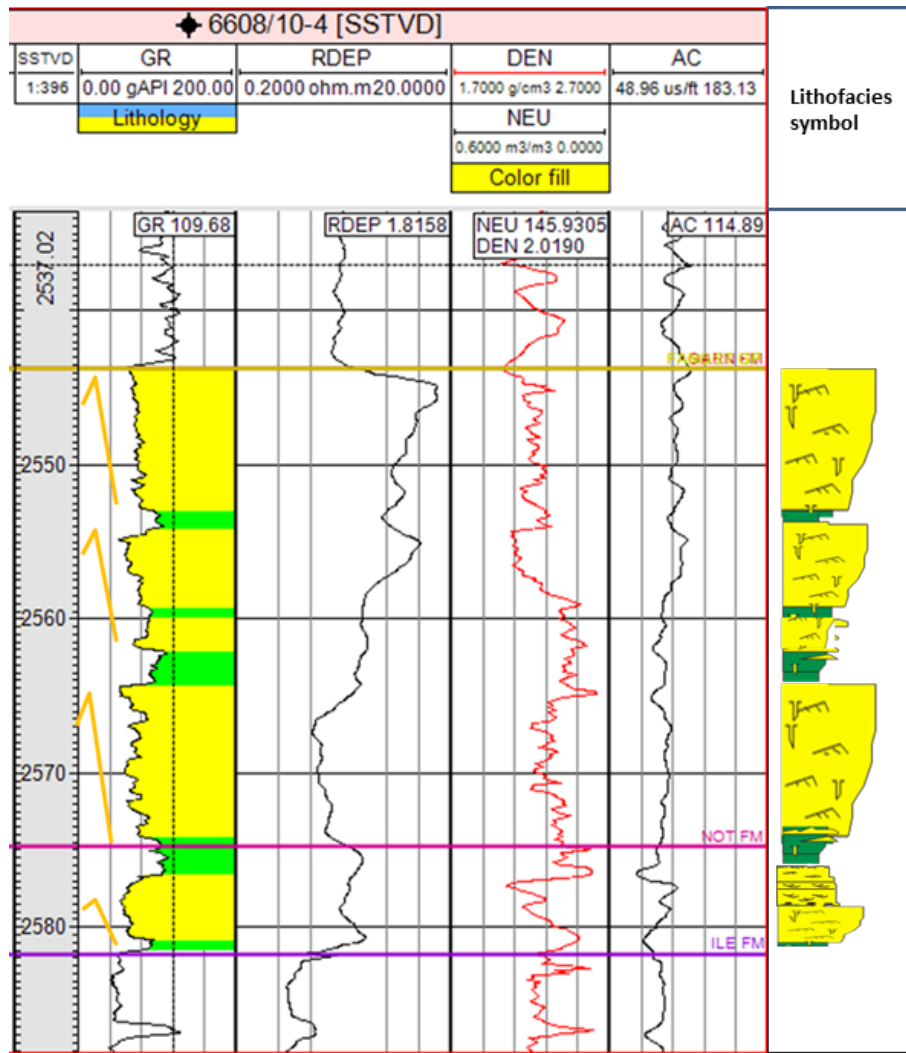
6608/10-4 [SSTVD]

| SSTVD | GR | RDEP | DEN | AC |
|---|---|---|---|---|
| 1:396 | 0.00 gAPI 200.00 | 0.2000 ohm.m 20.0000 | 1.7000 g/cm3 2.7000 | 48.96 us/ft 183.13 |
| | Lithology | | NEU | |
| | | | 0.6000 m3/m3 0.0000 | |
| | | | Color fill | |

Lithofacies symbol

GR 109.68
RDEP 1.8158
NEU 145.9305
DEN 2.0190
AC 114.89

2537.02

FAGARN FM

2550

2560

2570

NOT FM

2580

ILE FM